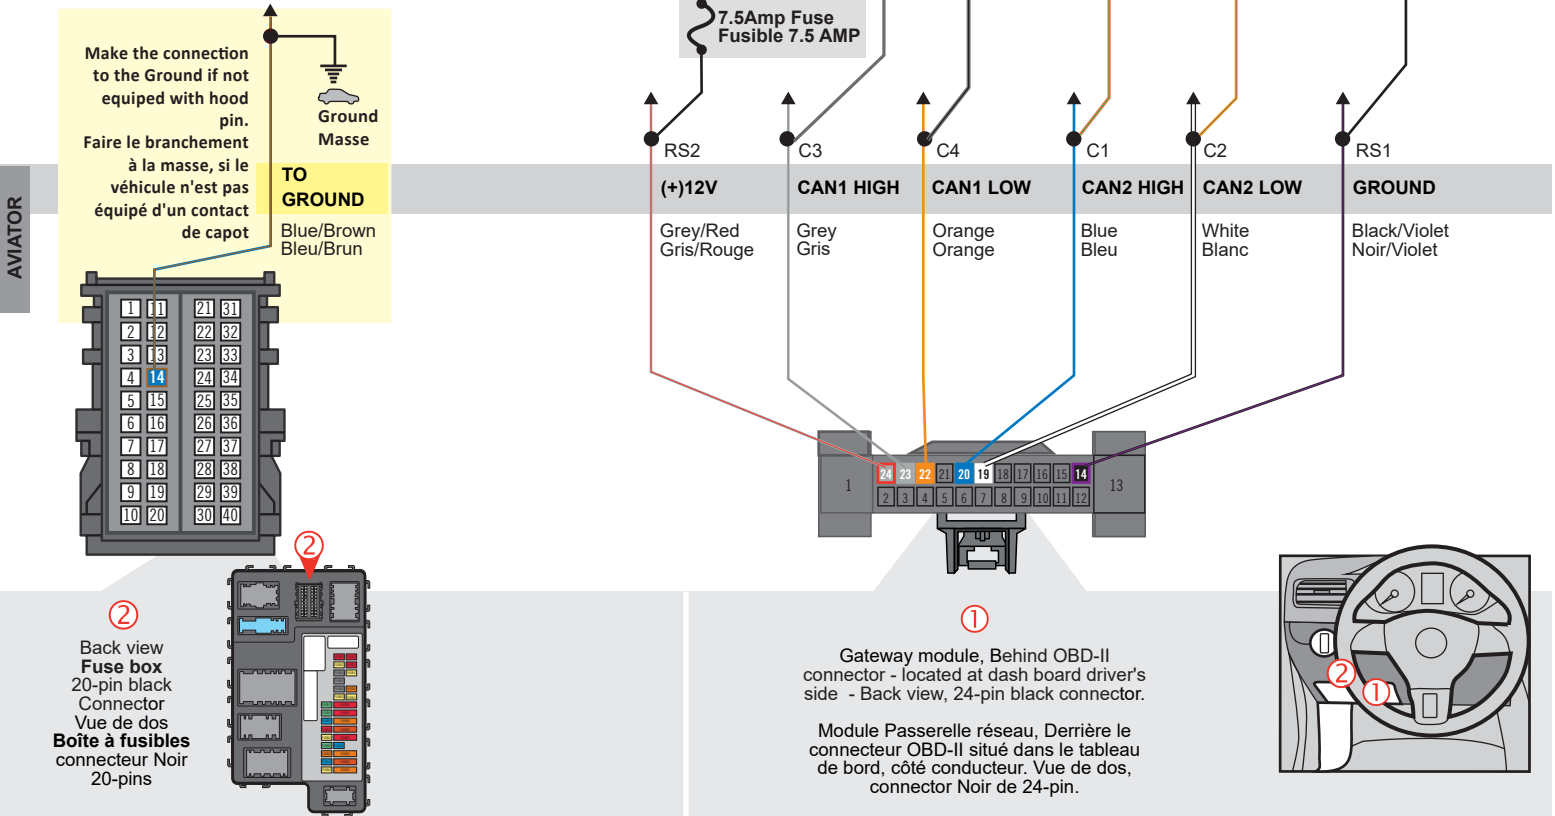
AVIATOR

Make the connection to the Ground if not equiped with hood pin.
Faire le branchement à la masse, si le véhicule n'est pas équipé d'un contact de capot

Ground
Masse

TO GROUND
Blue/Brown
Bleu/Brun

1 11 21 31
2 12 22 32
3 13 23 33
4 14 24 34
5 15 25 35
6 16 26 36
7 17 27 37
8 18 28 38
9 19 29 39
10 20 30 40

7.5Amp Fuse
Fusible 7.5 AMP

RS2 C3 C4 C1 C2 RS1

| (+)12V | CAN1 HIGH | CAN1 LOW | CAN2 HIGH | CAN2 LOW | GROUND |
|---|---|---|---|---|---|
| Grey/Red Gris/Rouge | Grey Gris | Orange Orange | Blue Bleu | White Blanc | Black/Violet Noir/Violet |

1 24 23 22 21 20 19 18 17 16 15 14 13
2 3 4 5 6 7 8 9 10 11 12

2
Back view
Fuse box
20-pin black Connector
Vue de dos
Boîte à fusibles
connecteur Noir 20-pins

2

1
Gateway module, Behind OBD-II connector - located at dash board driver's side - Back view, 24-pin black connector.

Module Passerelle réseau, Derrière le connecteur OBD-II situé dans le tableau de bord, côté conducteur. Vue de dos, connector Noir de 24-pin.

2 1